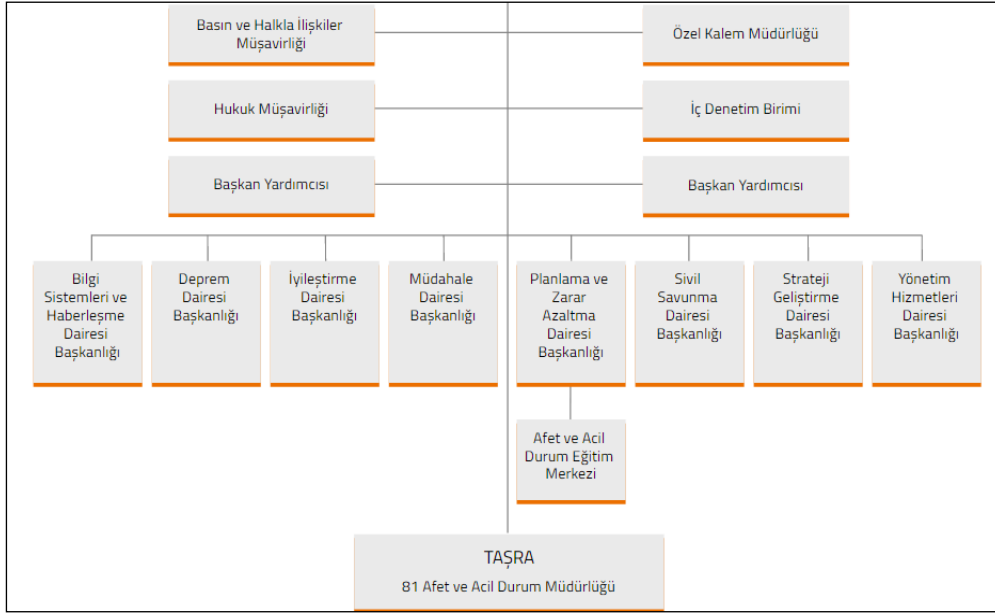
Basın ve Halkla İlişkiler Müşavirliği

Özel Kalem Müdürlüğü

Hukuk Müşavirliği

İç Denetim Birimi

Başkan Yardımcısı

Başkan Yardımcısı

Bilgi Sistemleri ve Haberleşme Dairesi Başkanlığı

Deprem Dairesi Başkanlığı

İyileştirme Dairesi Başkanlığı

Müdahale Dairesi Başkanlığı

Planlama ve Zarar Azaltma Dairesi Başkanlığı

Sivil Savunma Dairesi Başkanlığı

Strateji Geliştirme Dairesi Başkanlığı

Yönetim Hizmetleri Dairesi Başkanlığı

Afet ve Acil Durum Eğitim Merkezi

TAŞRA

81 Afet ve Acil Durum Müdürlüğü